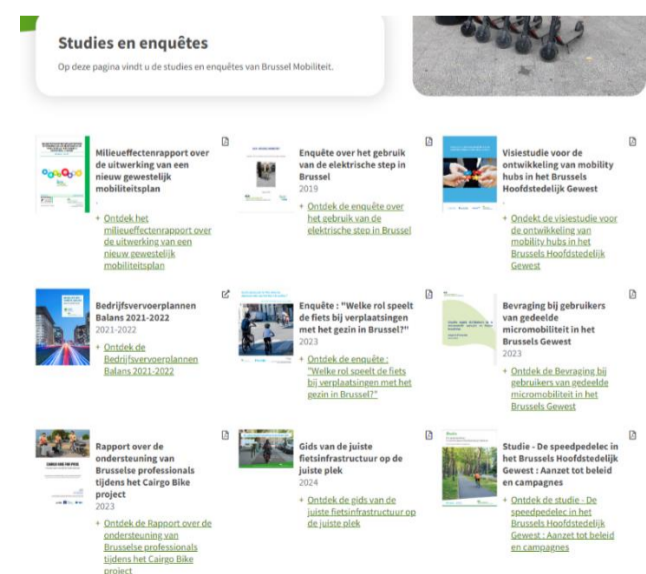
Studies en enquêtes

Op deze pagina vindt u de studies en enquêtes van Brussel Mobiliteit.

Milieueffectenrapport over de uitwerking van een nieuw gewestelijk mobiliteitsplan

+ Ontdek het milieueffectenrapport over de uitwerking van een nieuw gewestelijk mobiliteitsplan

Enquête over het gebruik van de elektrische step in Brussel
2019

+ Ontdek de enquête over het gebruik van de elektrische step in Brussel

Visiestudie voor de ontwikkeling van mobility hubs in het Brussels Hoofdstedelijk Gewest

+ Ontdek de visiestudie voor de ontwikkeling van mobility hubs in het Brussels Hoofdstedelijk Gewest

Bedrijfsvervoerplannen Balans 2021-2022
2021-2022

+ Ontdek de Bedrijfsvervoerplannen Balans 2021-2022

Enquête : "Welke rol speelt de fiets bij verplaatsingen met het gezin in Brussel?"
2023

+ Ontdek de enquête : "Welke rol speelt de fiets bij verplaatsingen met het gezin in Brussel?"

Bevraging bij gebruikers van gedeelde micromobiliteit in het Brussels Gewest
2023

+ Ontdek de Bevraging bij gebruikers van gedeelde micromobiliteit in het Brussels Gewest

Rapport over de ondersteuning van Brusselse professionals tijdens het Cairgo Bike project
2023

+ Ontdek de Rapport over de ondersteuning van Brusselse professionals tijdens het Cairgo Bike project

Gids van de juiste fietsinfrastructuur op de juiste plek
2024

+ Ontdek de gids van de juiste fietsinfrastructuur op de juiste plek

Studie - De speedpedelec in het Brussels Hoofdstedelijk Gewest : Aanzet tot beleid en campagnes

+ Ontdek de studie - De speedpedelec in het Brussels Hoofdstedelijk Gewest : Aanzet tot beleid en campagnes